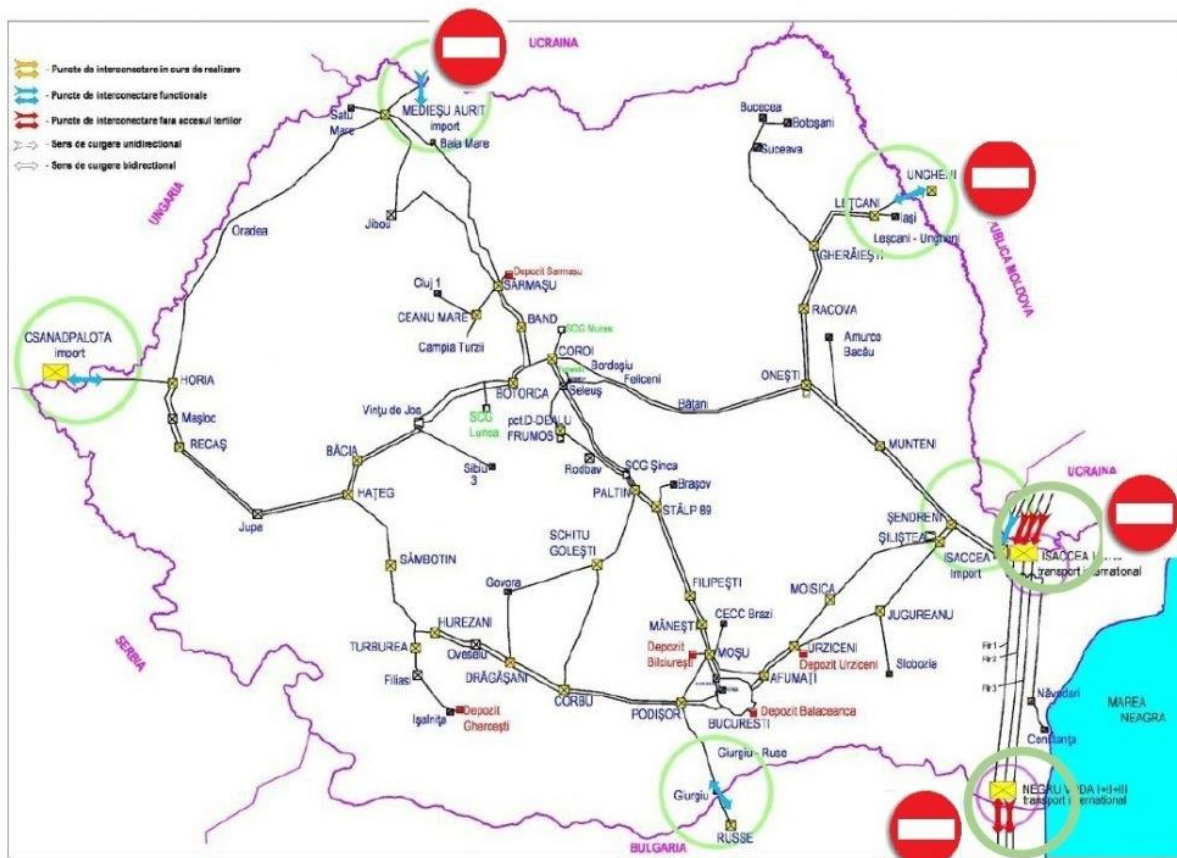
- Puncte de interconectare in curs de realizare
- Puncte de interconectare functionale
- Puncte de interconectare fara accesul tertilor
- Sens de curgere unidirectional
- Sens de curgere bidirectional

UCRAINA
UNGARIA
SERBIA
BULGARIA
REPUBLICA MOLDOVA
UCRAINA
MAREA NEAGRA

Satu Mare
MEDIEŞU AURIT import
Baia Mare
Jibou
Oradea
Bucecea
Botoşani
Suceava
UNGHENI
LEŢCANI
Iaşi
Leşcani - Ungheni
GHERĂIEŞTI
RACOVA
Amurco Bacău
Depozit Sarmasu
Cluj 1
SĂRMAŞU
CEANU MARE
BAND
Campia Turzii
SCG Mures
CSANADPALOTA import
HORIA
Maşloc
RECAŞ
COROI
Bordoşiu
Feliceni
BOTORCA
Seleuş
Bătani
ONEŞTI
Vinţu de Jos
SCG Lunca
pct.D-DEALU FRUMOS
MUNTENI
BĂCIA
Sibiu 3
Rodbav
SCG Şinca
Braşov
PALTIN
HAŢEG
STÂLP 89
Jupa
SCHITU GOLEŞTI
ŞENDRENI
ŞILIŞTEA
ISACCEA import
ISACCEA I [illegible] transport international
SĂMBOTIN
Govora
FILIPEŞTI
MOISICA
JUGUREANU
MĂNEŞTI
CECC Brazi
HUREZANI
TURBUREA
Oveselu
Depozit Bilciureşti
MOŞU
URZICENI
Depozit Urziceni
Slobozia
Filiasi
DRĂGĂŞANI
AFUMAŢI
Fir 1
Fir 2
Fir 3
Năvodari
Işalniţa
Depozit Ghercesti
CORBU
PODIŞOR
BUCUREŞTI
Depozit Balaceanca
Constanţa
Giurgiu - Ruse
Giurgiu
RUSSE
NEGRU VODA I+II+III transport international